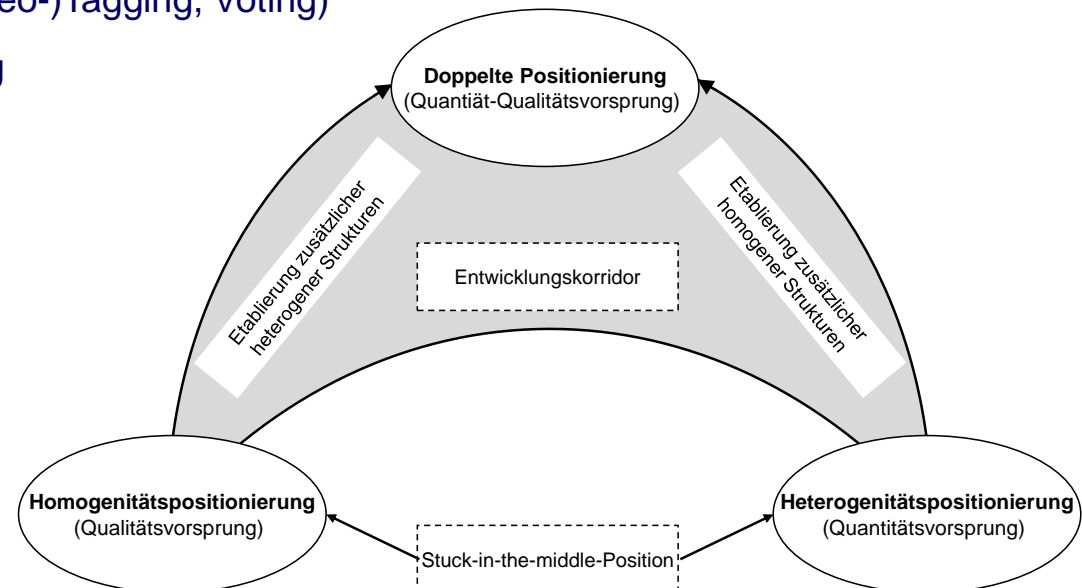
eo-)Tagging, Voting)

g

**Doppelte Positionierung**
(Quantiät-Qualitätsvorsprung)

Etablierung zusätzlicher heterogener Strukturen

Entwicklungskorridor

Etablierung zusätzlicher homogener Strukturen

**Homogenitätspositionierung**
(Qualitätsvorsprung)

Stuck-in-the-middle-Position

**Heterogenitätspositionierung**
(Quantitätsvorsprung)